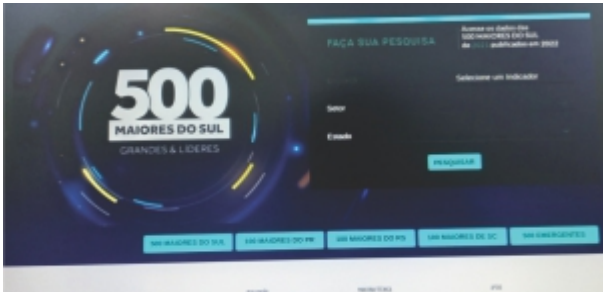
500
MAIORES DO SUL
GRANDES & LÍDERES

FAÇA SUA PESQUISA

Acesse os dados das 500 MAIORES DO SUL de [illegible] publicados em 2022

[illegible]

Selecione um indicador

Setor

Estado

PESQUISAR

500 MAIORES DO SUL

100 MAIORES DO PR

100 MAIORES DO RS

100 MAIORES DE SC

100 EMERGENTES

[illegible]

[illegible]

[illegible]